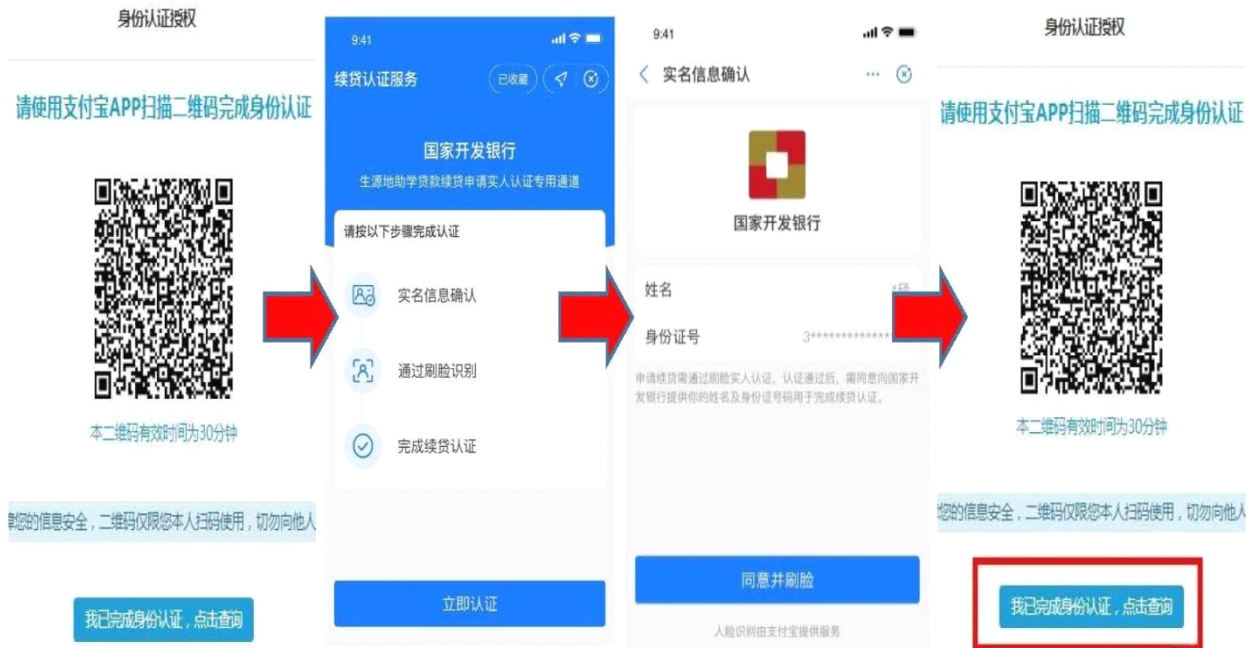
身份认证授权

请使用支付宝APP扫描二维码完成身份认证

本二维码有效时间为30分钟

障您的信息安全，二维码仅限您本人扫码使用，切勿向他人

我已完成身份认证，点击查询

9:41

续贷认证服务

已收藏

国家开发银行

生源地助学贷款续贷申请实人认证专用通道

请按以下步骤完成认证

实名信息确认

通过刷脸识别

完成续贷认证

立即认证

9:41

实名信息确认

国家开发银行

姓名

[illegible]

身份证号

3**************

申请续贷需通过刷脸实人认证，认证通过后，需同意向国家开发银行提供你的姓名及身份证号码用于完成续贷认证。

同意并刷脸

人脸识别由支付宝提供服务

身份认证授权

请使用支付宝APP扫描二维码完成身份认证

本二维码有效时间为30分钟

您的信息安全，二维码仅限您本人扫码使用，切勿向他人

我已完成身份认证，点击查询